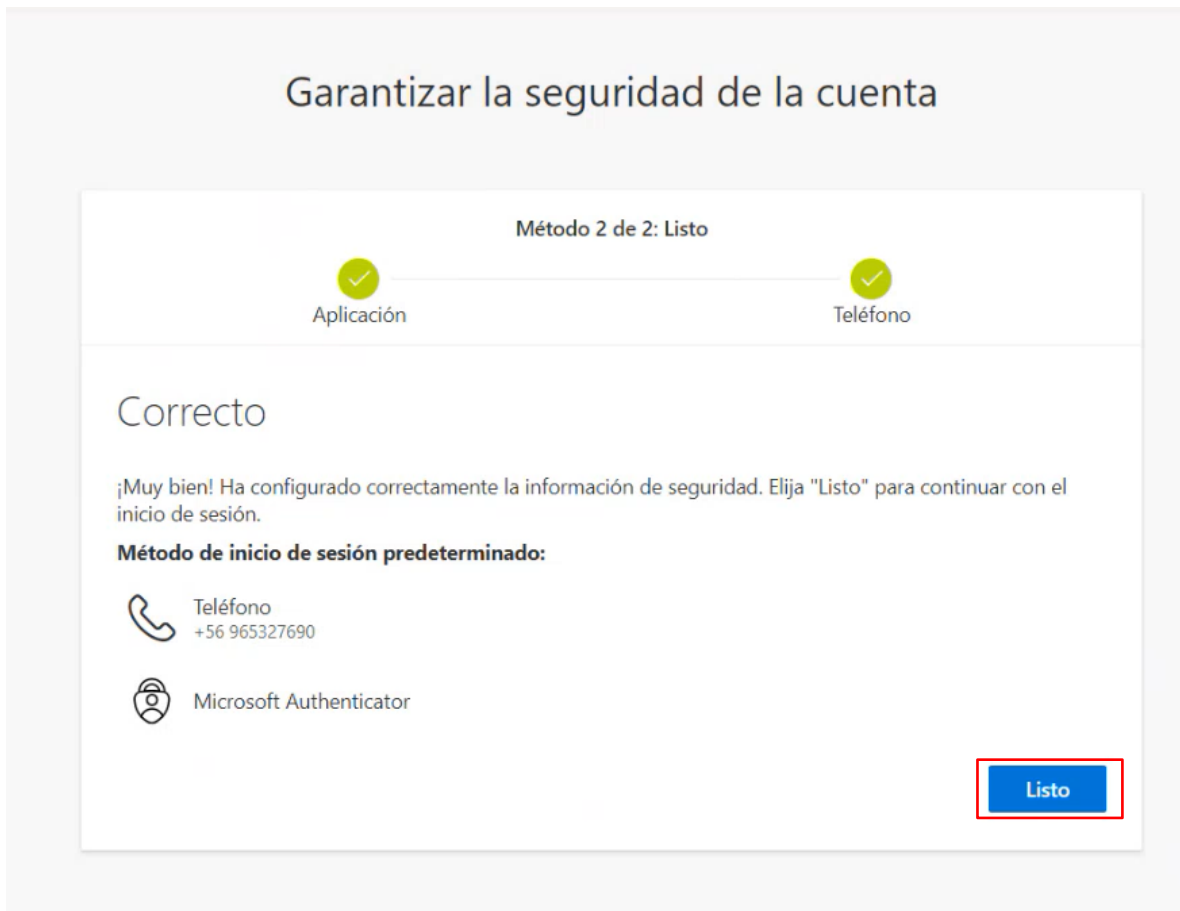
Garantizar la seguridad de la cuenta

Método 2 de 2: Listo

Aplicación

Teléfono

Correcto

¡Muy bien! Ha configurado correctamente la información de seguridad. Elija "Listo" para continuar con el inicio de sesión.

Método de inicio de sesión predeterminado:

Teléfono
+56 965327690

Microsoft Authenticator

Listo